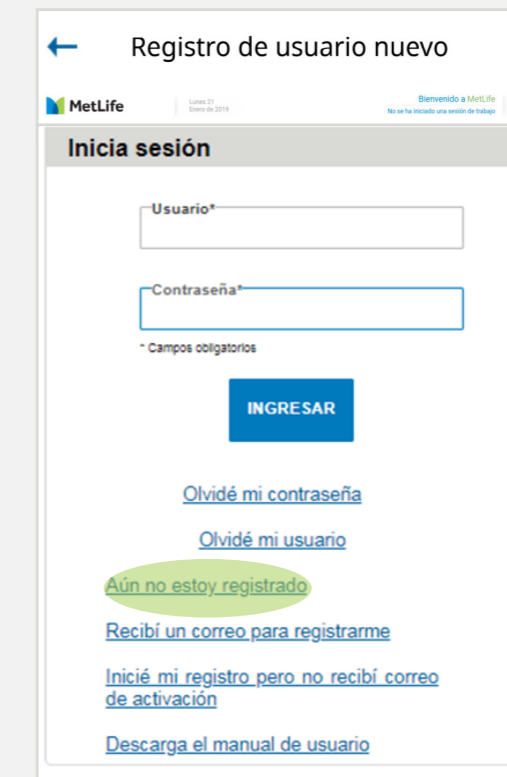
Registro de usuario nuevo

MetLife

Lunes 21
Enero de 2019

Bienvenido a MetLife
No se ha iniciado una sesión de trabajo

Inicia sesión

Usuario*

Contraseña*

* Campos obligatorios

INGRESAR

Olvidé mi contraseña

Olvidé mi usuario

Aún no estoy registrado

Recibí un correo para registrarme

Inicié mi registro pero no recibí correo de activación

Descarga el manual de usuario